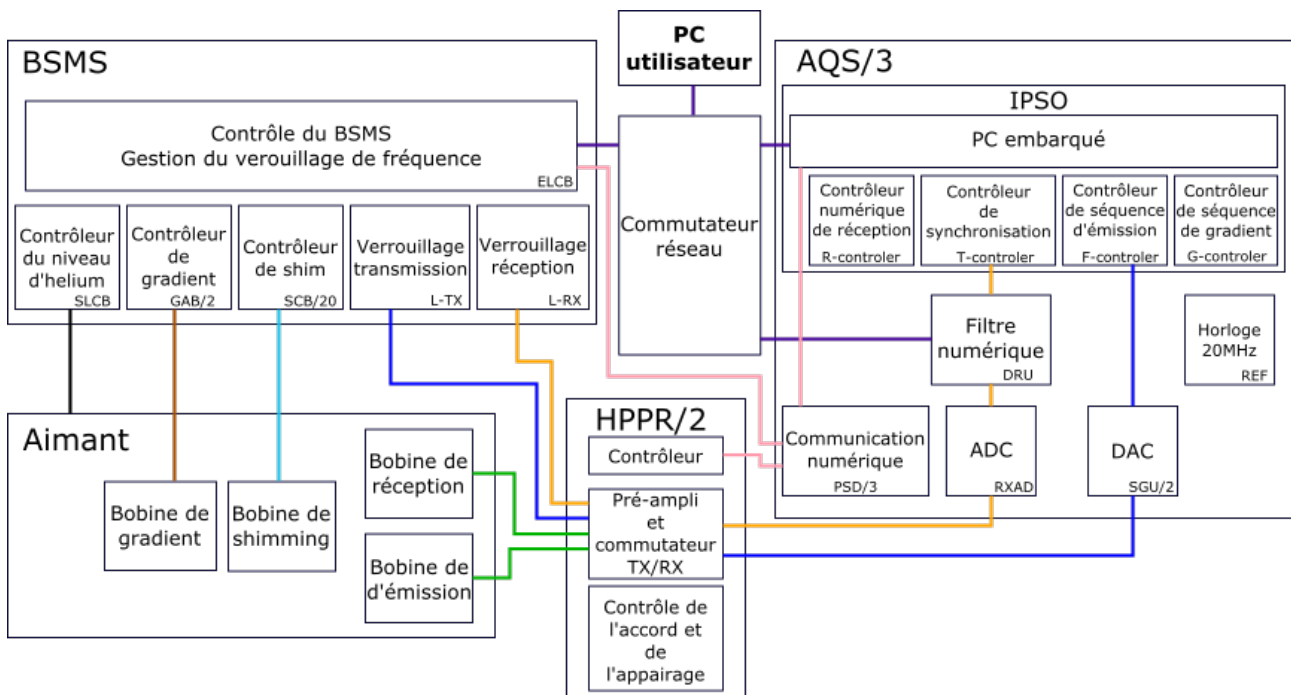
PC utilisateur

BSMS

Contrôle du BSMS
Gestion du verrouillage de fréquence
ELCB

Contrôleur du niveau d'helium
SLCB

Contrôleur de gradient
GAB/2

Contrôleur de shim
SCB/20

Verrouillage transmission
L-TX

Verrouillage réception
L-RX

Commutateur réseau

AQS/3

IPSO

PC embarqué

Contrôleur numérique de réception
R-controler

Contrôleur de synchronisation
T-controler

Contrôleur de séquence d'émission
F-controler

Contrôleur de séquence de gradient
G-controler

Filtre numérique
DRU

Horloge 20MHz
REF

Aimant

Bobine de gradient

Bobine de shimming

Bobine de réception

Bobine de d'émission

HPPR/2

Contrôleur

Pré-ampli et commutateur TX/RX

Contrôle de l'accord et de l'appairage

Communication numérique
PSD/3

ADC
RXAD

DAC
SGU/2